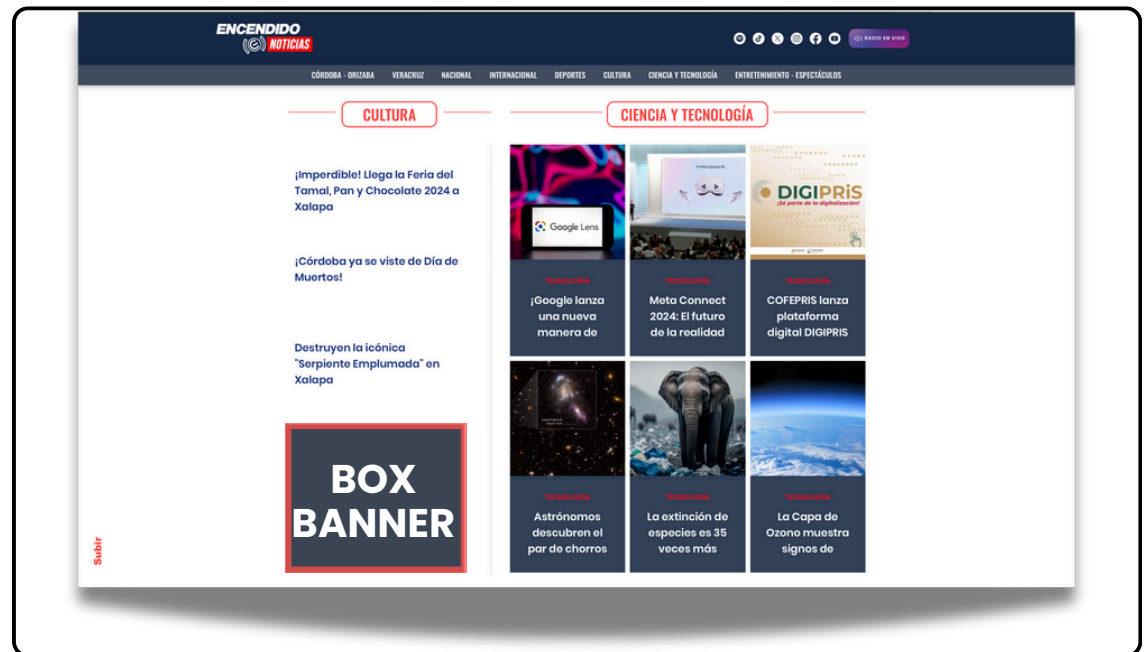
ENCENDIDO NOTICIAS

RADIO EN VIVO

CÓRDOBA - ORIZABA VERACRUZ NACIONAL INTERNACIONAL DEPORTES CULTURA CIENCIA Y TECNOLOGÍA ENTRETENIMIENTO - ESPECTÁCULOS

CULTURA

¡Imperdible! Llega la Feria del Tamal, Pan y Chocolate 2024 a Xalapa

¡Córdoba ya se viste de Día de Muertos!

Destruyen la icónica "Serpiente Emplumada" en Xalapa

BOX BANNER

CIENCIA Y TECNOLOGÍA

Google Lens

TECNOLOGÍA

¡Google lanza una nueva manera de

TECNOLOGÍA

Meta Connect 2024: El futuro de la realidad

DIGIPRIS

¡Sé parte de la digitalización!

TECNOLOGÍA

COFEPRIS lanza plataforma digital DIGIPRIS

TECNOLOGÍA

Astrónomos descubren el par de chorros

TECNOLOGÍA

La extinción de especies es 35 veces más

TECNOLOGÍA

La Capa de Ozono muestra signos de

Subir